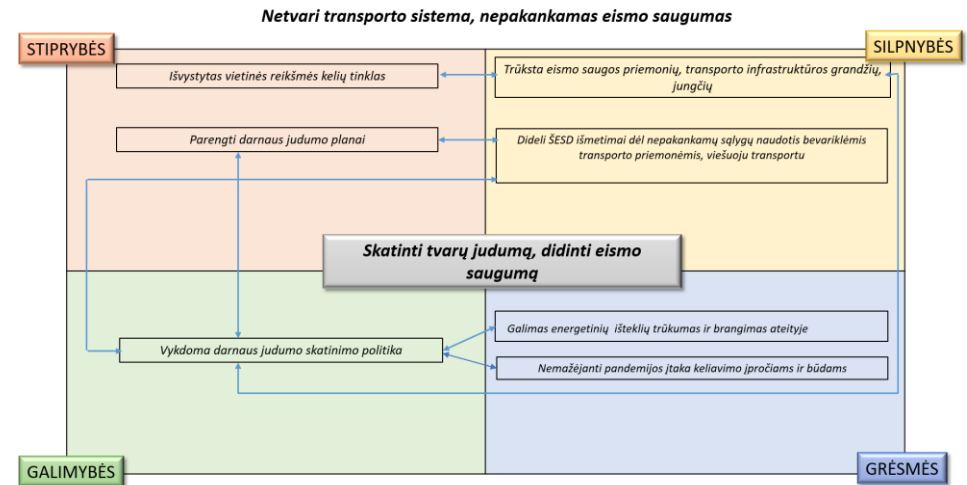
Netvari transporto sistema, nepakankamas eismo saugumas

STIPRYBĖS

SILPNYBĖS

Išvystytas vietinės reikšmės kelių tinklas

Trūksta eismo saugos priemonių, transporto infrastruktūros grandžių, jungčių

Parengti darnaus judumo planai

Dideli ŠESD išmetimai dėl nepakankamų sąlygų naudotis bevariklėmis transporto priemonėmis, viešuoju transportu

Skatinti tvarų judumą, didinti eismo saugumą

Galimas energetinių išteklių trūkumas ir brangimas ateityje

Vykdoma darnaus judumo skatinimo politika

Nemažėjanti pandemijos įtaka keliavimo įpročiams ir būdams

GALIMYBĖS

GRĖSMĖS